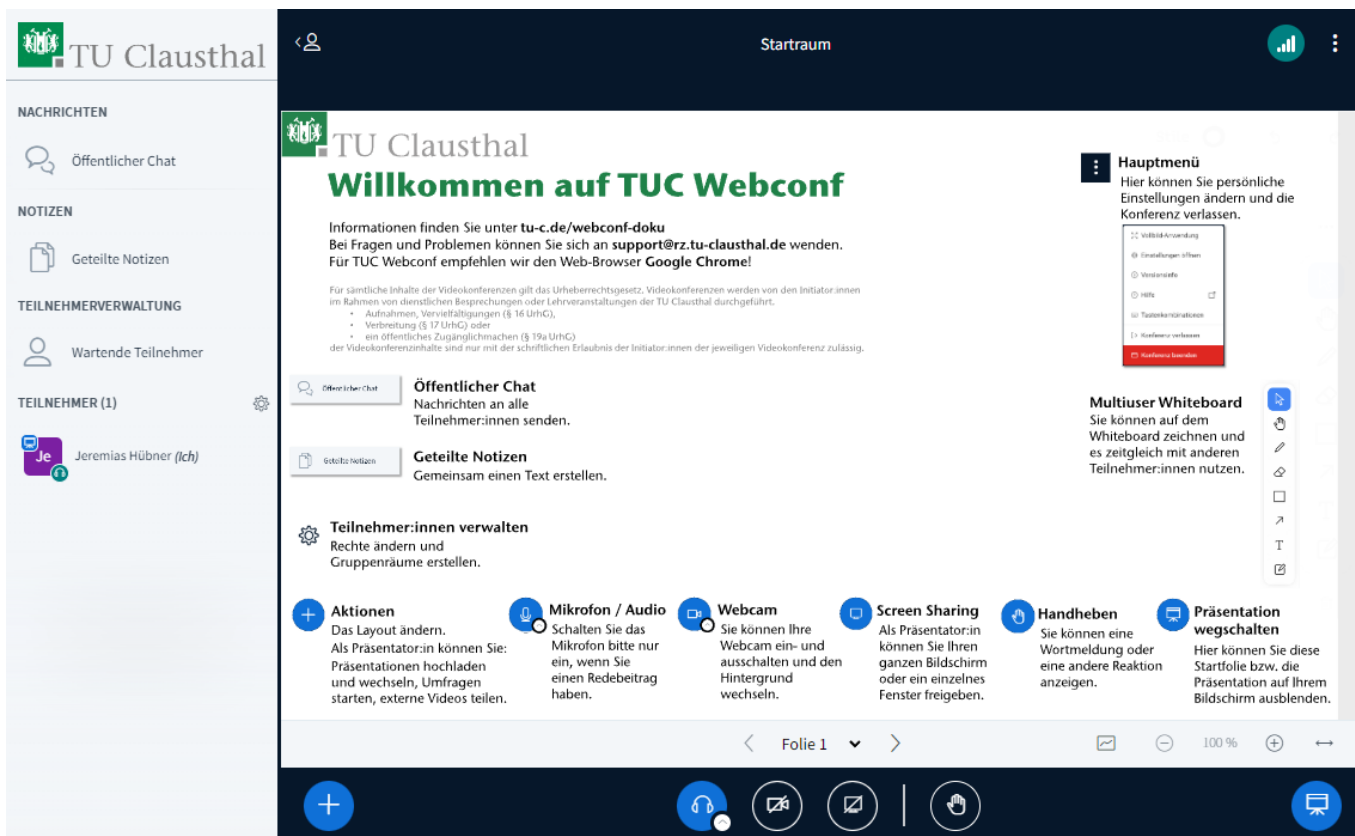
TU Clausthal

NACHRICHTEN

Öffentlicher Chat

NOTIZEN

Geteilte Notizen

TEILNEHMERVERWALTUNG

Wartende Teilnehmer

TEILNEHMER (1)

Je Jeremias Hübner *(Ich)*

Startraum

TU Clausthal

Willkommen auf TUC Webconf

Informationen finden Sie unter **tu-c.de/webconf-doku**
Bei Fragen und Problemen können Sie sich an **support@rz.tu-clausthal.de** wenden.
Für TUC Webconf empfehlen wir den Web-Browser **Google Chrome**!

Für sämtliche Inhalte der Videokonferenzen gilt das Urheberrechtsgesetz. Videokonferenzen werden von den Initiator:innen im Rahmen von dienstlichen Besprechungen oder Lehrveranstaltungen der TU Clausthal durchgeführt.
• Aufnahmen, Vervielfältigungen (§ 16 UrhG),
• Verbreitung (§ 17 UrhG) oder
• ein öffentliches Zugänglichmachen (§ 19a UrhG)
der Videokonferenzinhalte sind nur mit der schriftlichen Erlaubnis der Initiator:innen der jeweiligen Videokonferenz zulässig.

Hauptmenü
Hier können Sie persönliche Einstellungen ändern und die Konferenz verlassen.

Vollbild-Anwendung
Einstellungen öffnen
Versionsinfo
Hilfe
Tastenkombinationen
Konferenz verlassen
Konferenz beenden

Öffentlicher Chat
Öffentlicher Chat
Nachrichten an alle Teilnehmer:innen senden.

Geteilte Notizen
Geteilte Notizen
Gemeinsam einen Text erstellen.

Multiuser Whiteboard
Sie können auf dem Whiteboard zeichnen und es zeitgleich mit anderen Teilnehmer:innen nutzen.

T

Teilnehmer:innen verwalten
Rechte ändern und Gruppenräume erstellen.

Aktionen
Das Layout ändern.
Als Präsentator:in können Sie: Präsentationen hochladen und wechseln, Umfragen starten, externe Videos teilen.

Mikrofon / Audio
Schalten Sie das Mikrofon bitte nur ein, wenn Sie einen Redebeitrag haben.

Webcam
Sie können Ihre Webcam ein- und ausschalten und den Hintergrund wechseln.

Screen Sharing
Als Präsentator:in können Sie Ihren ganzen Bildschirm oder ein einzelnes Fenster freigeben.

Handheben
Sie können eine Wortmeldung oder eine andere Reaktion anzeigen.

Präsentation wegschalten
Hier können Sie diese Startfolie bzw. die Präsentation auf Ihrem Bildschirm ausblenden.

Folie 1

100 %